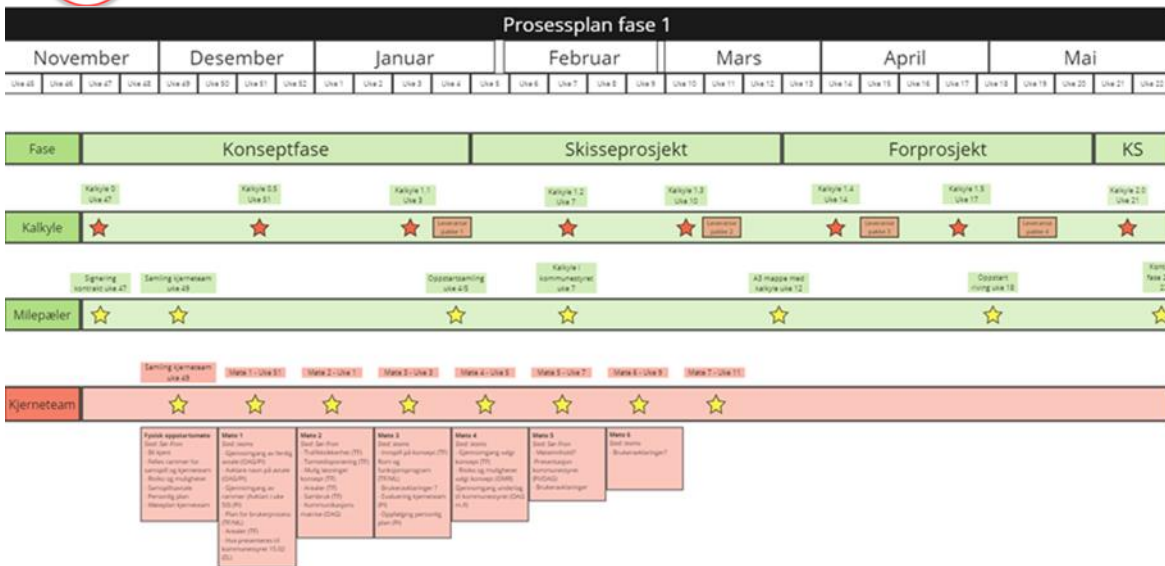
Prosessplan fase 1

| November | Desember | Januar | Februar | Mars | April | Mai |
|---|---|---|---|---|---|---|

Uke 45 Uke 46 Uke 47 Uke 48 Uke 49 Uke 50 Uke 51 Uke 52 Uke 1 Uke 2 Uke 3 Uke 4 Uke 5 Uke 6 Uke 7 Uke 8 Uke 9 Uke 10 Uke 11 Uke 12 Uke 13 Uke 14 Uke 15 Uke 16 Uke 17 Uke 18 Uke 19 Uke 20 Uke 21 Uke 22

Fase
Konseptfase
Skisseprosjekt
Forprosjekt
KS

Kalkyle 0 Uke 47
Kalkyle 0.5 Uke 51
Kalkyle 1.1 Uke 3
Kalkyle 1.2 Uke 7
Kalkyle 1.3 Uke 10
Kalkyle 1.4 Uke 14
Kalkyle 1.5 Uke 17
Kalkyle 2.0 Uke 21

Kalkyle
Leveranse pakke 1
Leveranse pakke 2
Leveranse pakke 3
Leveranse pakke 4

Signering kontrakt uke 47
Samling kjerneteam uke 49
Oppstartsamling uke 4/5
Kalkyle i kommunestyret uke 7
A3 mappe med kalkyle uke 12
Oppstart riving uke 18
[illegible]

Milepæler

Samling kjerneteam uke 49
Møte 1 - Uke 51
Møte 2 - Uke 1
Møte 3 - Uke 3
Møte 4 - Uke 5
Møte 5 - Uke 7
Møte 6 - Uke 9
Møte 7 - Uke 11

Kjerneteam

Fysisk oppstartsmøte
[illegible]

Møte 1
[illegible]

Møte 2
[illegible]

Møte 3
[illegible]

Møte 4
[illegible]

Møte 5
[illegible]

Møte 6
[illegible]